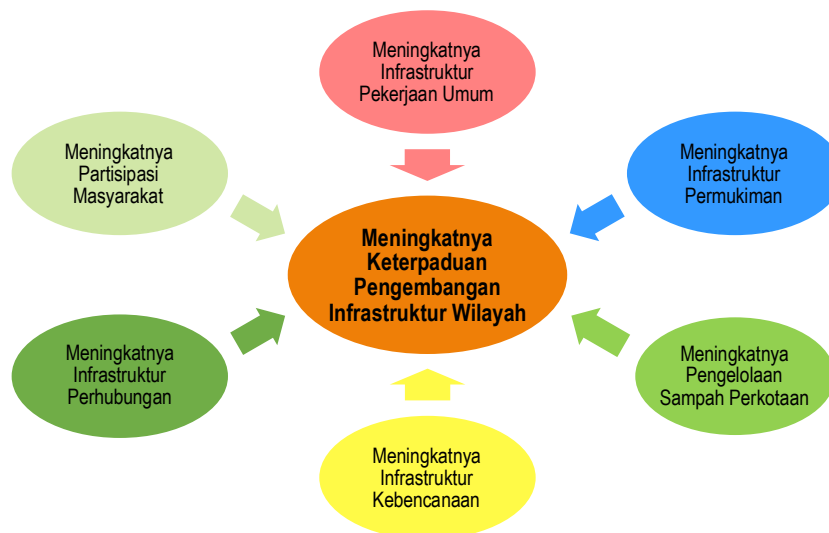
Meningkatnya Infrastruktur Pekerjaan Umum

Meningkatnya Partisipasi Masyarakat

Meningkatnya Infrastruktur Permukiman

Meningkatnya Keterpaduan Pengembangan Infrastruktur Wilayah

Meningkatnya Infrastruktur Perhubungan

Meningkatnya Pengelolaan Sampah Perkotaan

Meningkatnya Infrastruktur Kebencanaan